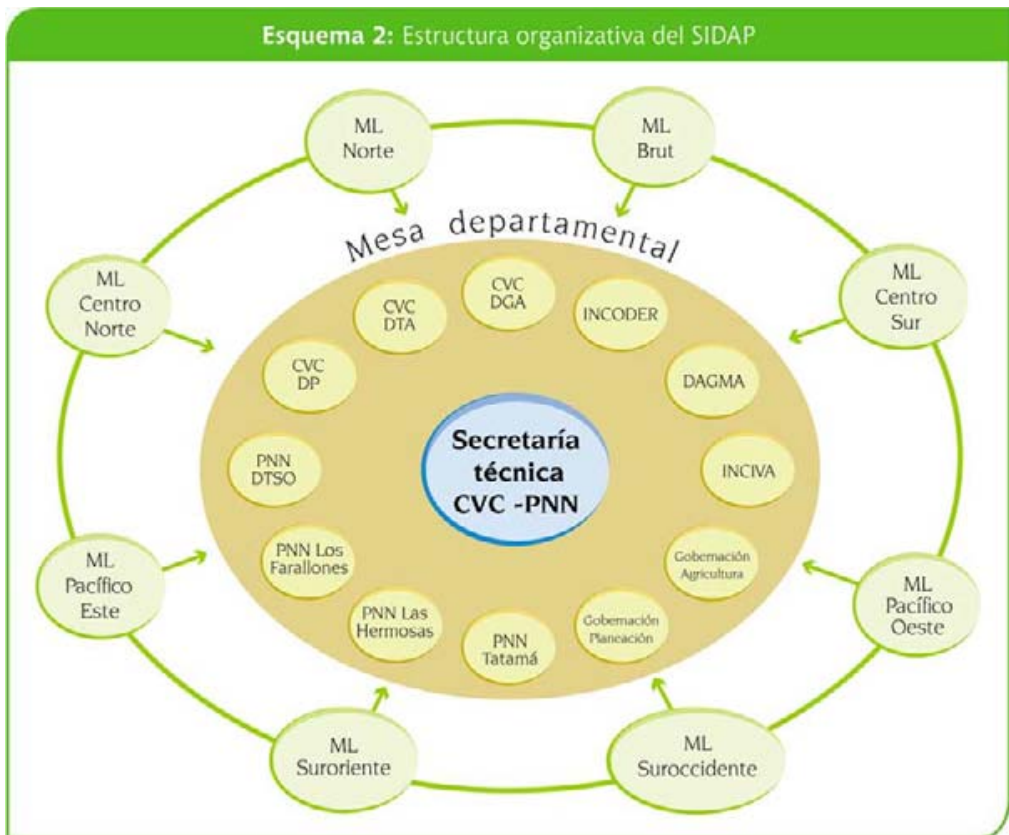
Esquema 2: Estructura organizativa del SIDAP

ML Norte

ML Brut

Mesa departamental

ML Centro Norte

ML Centro Sur

CVC DGA

CVC DTA

INCODER

CVC DP

DAGMA

Secretaría técnica CVC -PNN

PNN DTSO

INCIVA

PNN Los Farallones

Gobernación Agricultura

ML Pacífico Este

ML Pacífico Oeste

PNN Las Hermosas

Gobernación Planeación

PNN Tatamá

ML Suroriente

ML Suroccidente